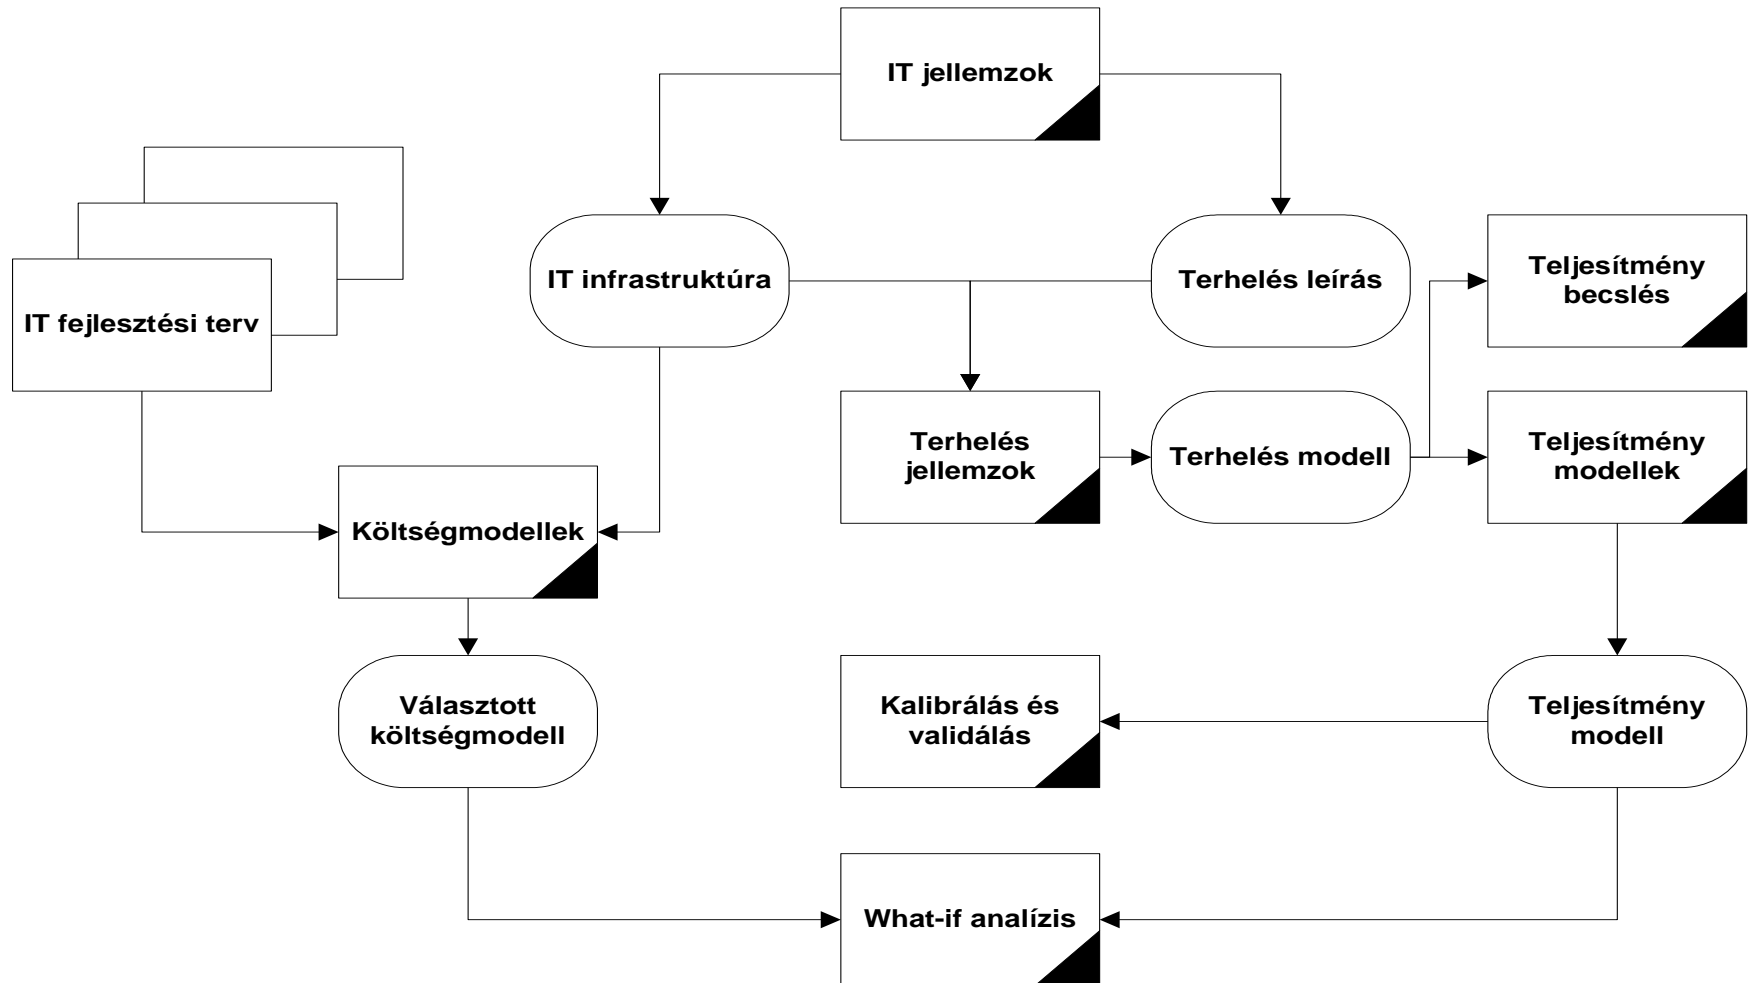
IT jellemzok

IT fejlesztési terv

IT infrastruktúra

Terhelés leírás

Teljesítmény becslés

Terhelés jellemzok

Terhelés modell

Teljesítmény modellek

Költségmodellek

Választott költségmodell

Kalibrálás és validálás

Teljesítmény modell

What-if analízis